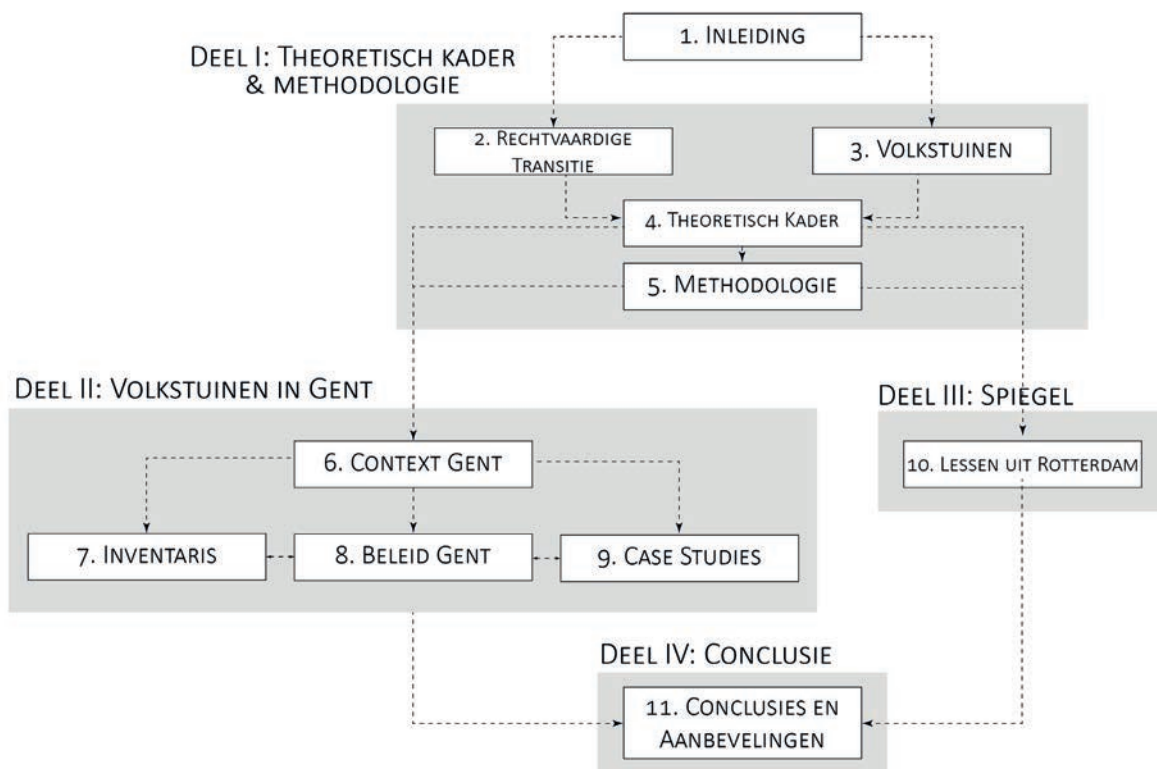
1. Inleiding

Deel I: Theoretisch kader & methodologie

2. Rechtvaardige Transitie

3. Volkstuinen

4. Theoretisch Kader

5. Methodologie

Deel II: Volkstuinen in Gent

6. Context Gent

7. Inventaris

8. Beleid Gent

9. Case Studies

Deel III: Spiegel

10. Lessen uit Rotterdam

Deel IV: Conclusie

11. Conclusies en Aanbevelingen